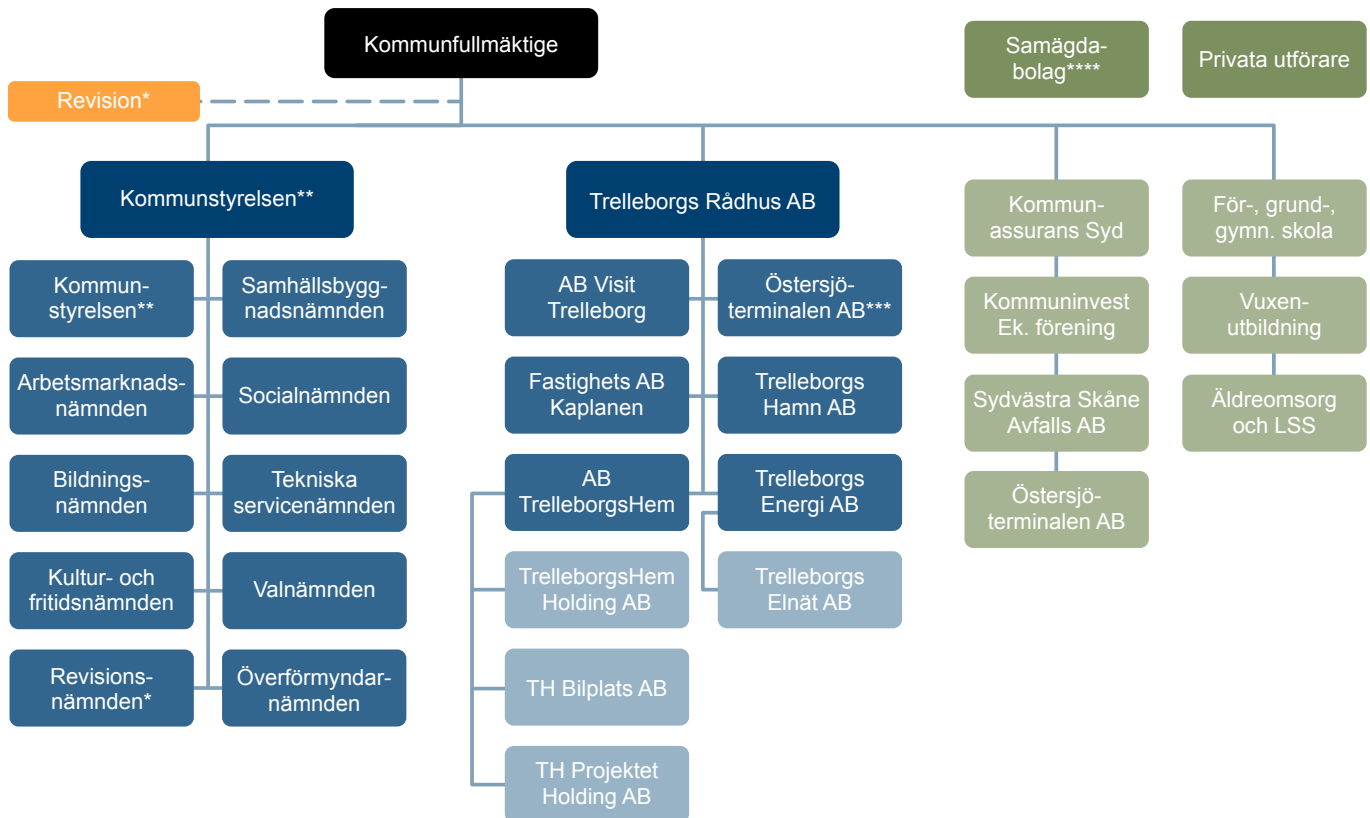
Kommunfullmäktige

Revision*

Samägda-bolag****

Privata utförare

Kommunstyrelsen**

Trelleborgs Rådhus AB

Kommunstyrelsen**

Samhällsbyggnadsnämnden

Arbetsmarknadsnämnden

Socialnämnden

Bildningsnämnden

Tekniska servicenämnden

Kultur- och fritidsnämnden

Valnämnden

Revisionsnämnden*

Överförmyndarnämnden

AB Visit Trelleborg

Östersjöterminalen AB***

Fastighets AB Kaplanen

Trelleborgs Hamn AB

AB TrelleborgsHem

Trelleborgs Energi AB

TrelleborgsHem Holding AB

Trelleborgs Elnät AB

TH Bilplats AB

TH Projektet Holding AB

Kommunassurans Syd

Kommuninvest Ek. förening

Sydvästra Skåne Avfalls AB

Östersjöterminalen AB

För-, grund-, gymn. skola

Vuxenutbildning

Äldreomsorg och LSS